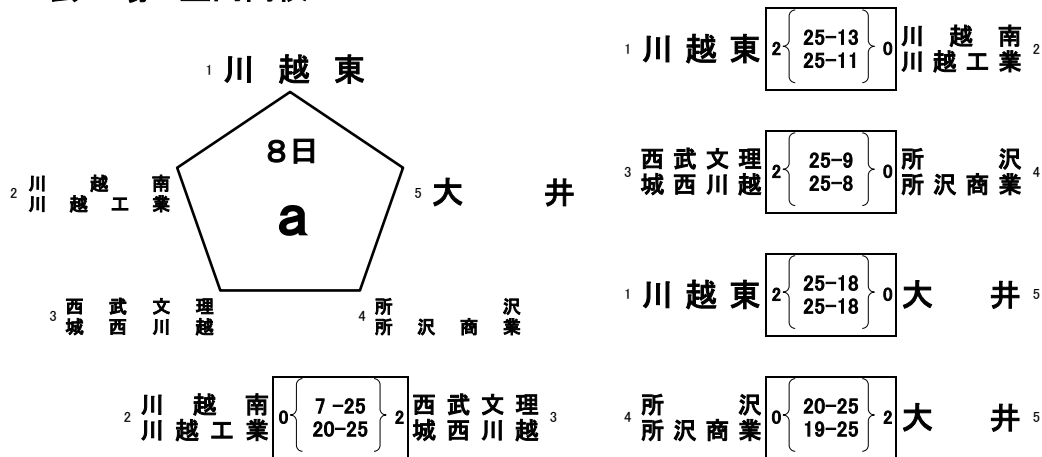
1 川 越 東

8日

a

2 川 越 南
川 越 工 業

5 大 井

3 西 武 文 理
城 西 川 越

4 所 沢
所 沢 商 業

1 川 越 東 2 25-13 25-11 0 川 越 南 川 越 工 業 2

3 西 武 文 理 城 西 川 越 2 25-9 25-8 0 所 沢 所 沢 商 業 4

1 川 越 東 2 25-18 25-18 0 大 井 5

2 川 越 南 川 越 工 業 0 7 -25 20-25 2 西 武 文 理 城 西 川 越 3

4 所 沢 所 沢 商 業 0 20-25 19-25 2 大 井 5